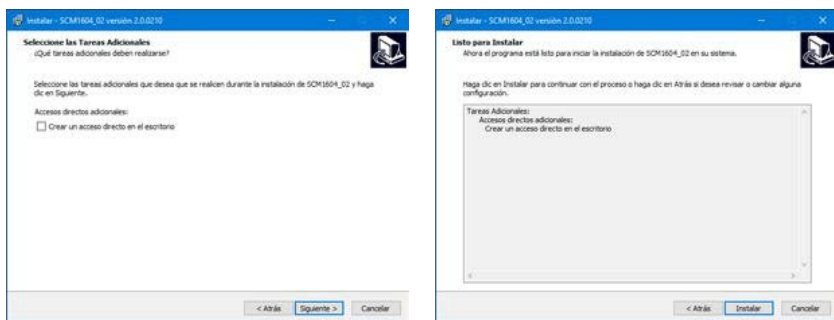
Instalar - SCM1604_02 versión 2.0.0210

Seleccione las Tareas Adicionales
¿Qué tareas adicionales deben realizarse?

Seleccione las tareas adicionales que desea que se realicen durante la instalación de SCM1604_02 y haga clic en Siguiente.

Accesos directos adicionales:

Crear un acceso directo en el escritorio

< Atrás Siguiente > Cancelar

Instalar - SCM1604_02 versión 2.0.0210

Listo para Instalar
Ahora el programa está listo para iniciar la instalación de SCM1604_02 en su sistema.

Haga clic en Instalar para continuar con el proceso o haga clic en Atrás si desea revisar o cambiar alguna configuración.

Tareas Adicionales:
Accesos directos adicionales:
Crear un acceso directo en el escritorio

< Atrás Instalar Cancelar